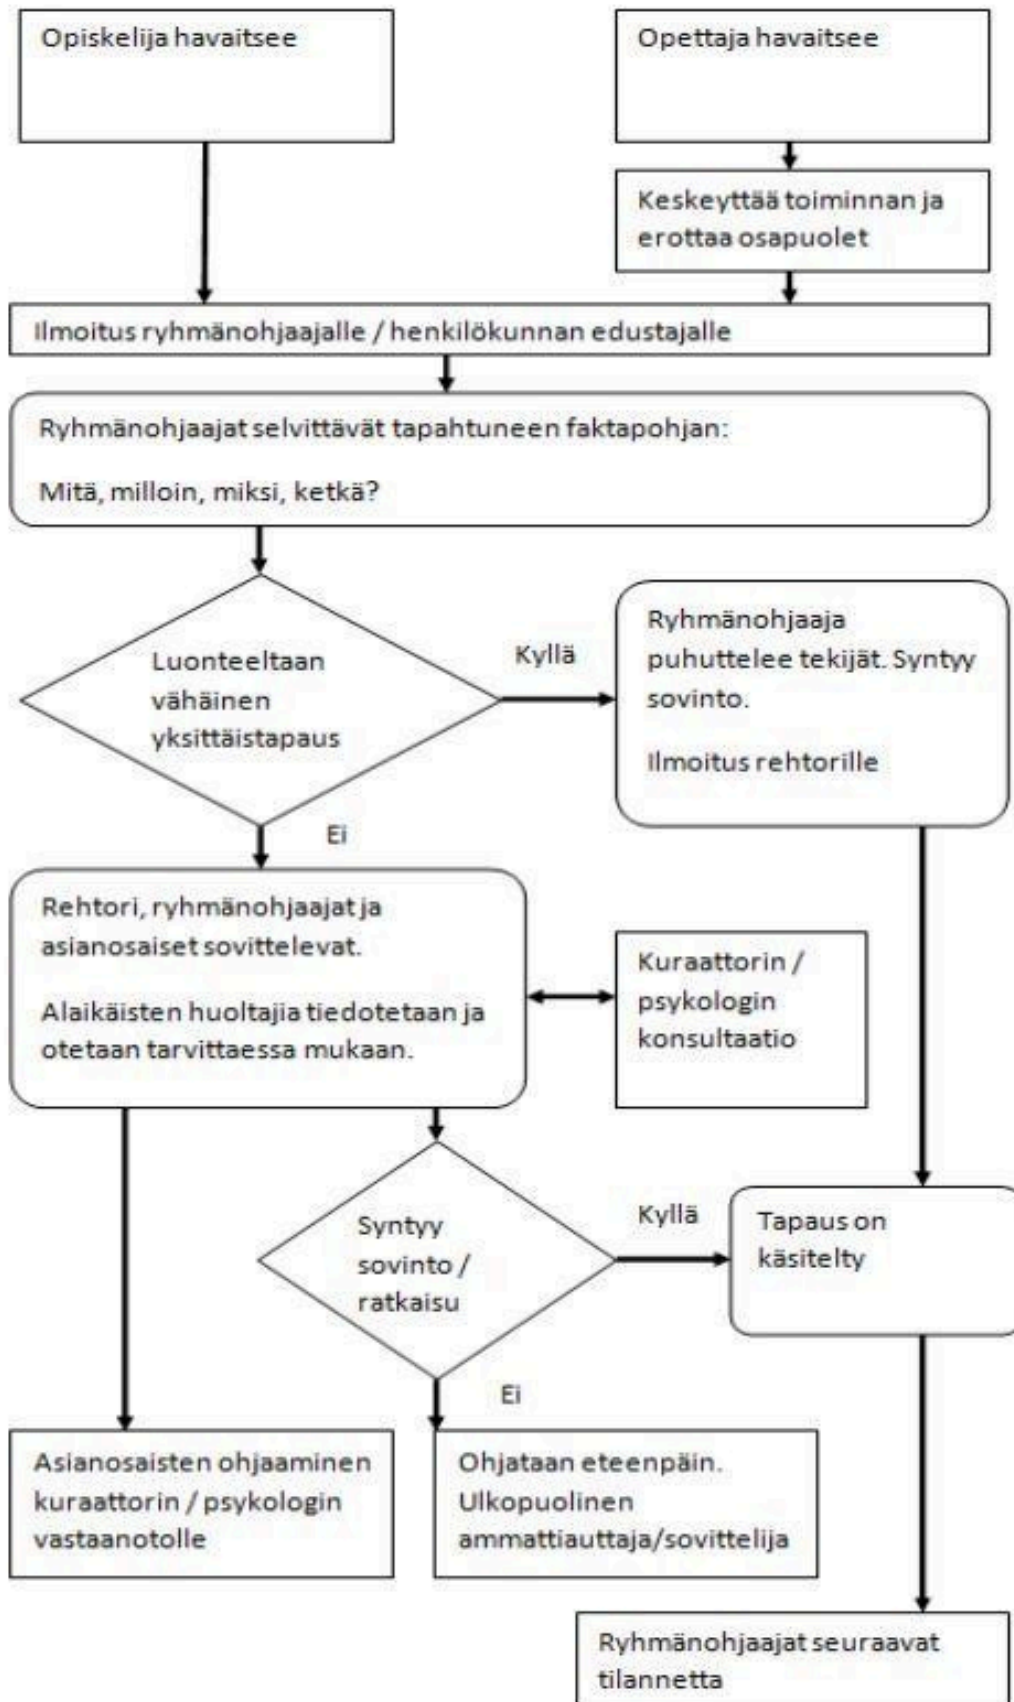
Opiskelija havaitsee

Opettaja havaitsee

Keskeyttää toiminnan ja erottaa osapuolet

Ilmoitus ryhmänohjaajalle / henkilökunnan edustajalle

Ryhmänohjaajat selvittävät tapahtuneen faktapohjan:

Mitä, milloin, miksi, ketkä?

Luonteeltaan vähäinen yksittäistapaus

Kyllä

Ryhmänohjaaja puhuttelee tekijät. Syntyy sovinto.

Ilmoitus rehtorille

Ei

Rehtori, ryhmänohjaajat ja asianosaiset sovittelevat.

Alaikäisten huoltajia tiedotetaan ja otetaan tarvittaessa mukaan.

Kuraattorin / psykologin konsultaatio

Syntyy sovinto / ratkaisu

Kyllä

Tapaus on käsitelty

Ei

Asianosaisten ohjaaminen kuraattorin / psykologin vastaanotolle

Ohjataan eteenpäin. Ulkopuolinen ammattiauttaja/sovittelija

Ryhmänohjaajat seuraavat tilannetta